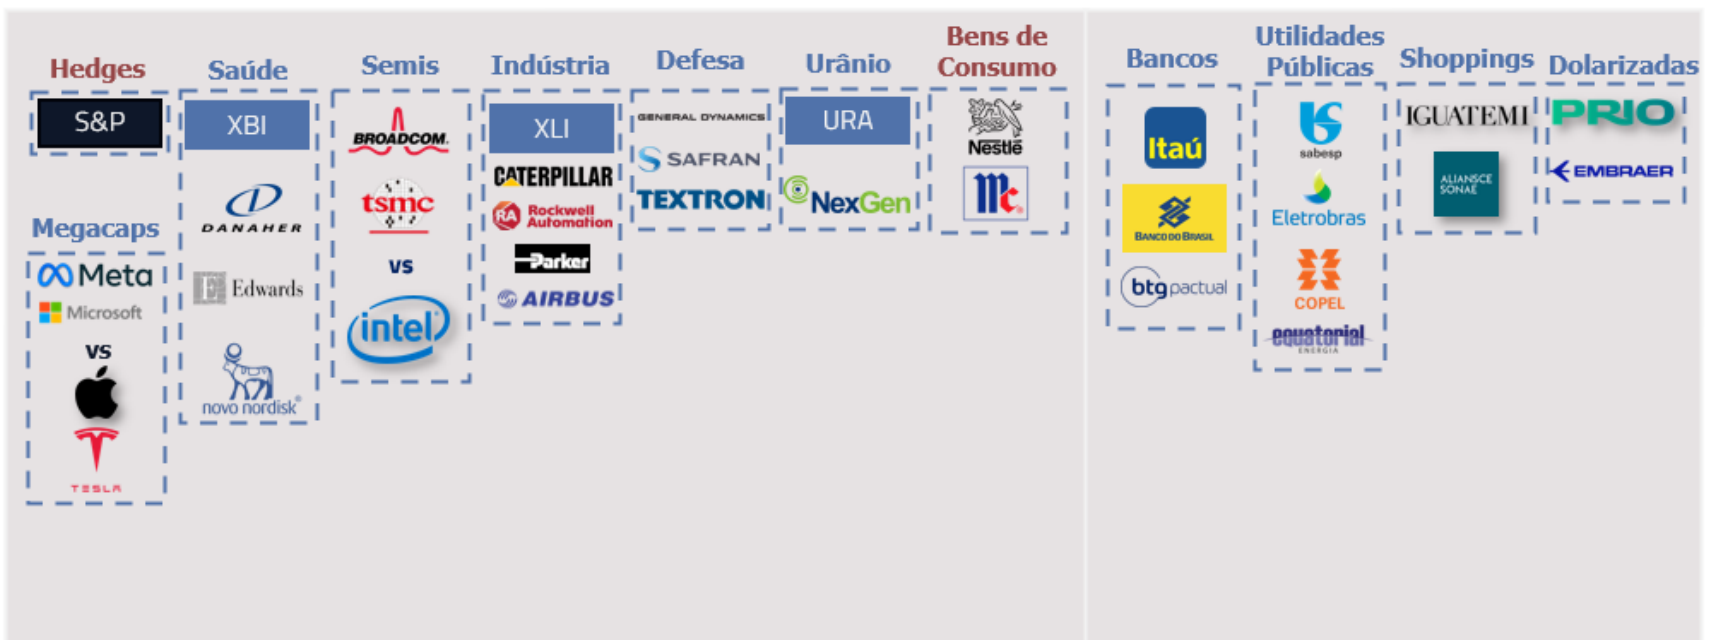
Hedges

S&P

Megacaps

Meta
Microsoft
VS
TESLA

Saúde

XBI
DANAHER
Edwards
novo nordisk

Semis

BROADCOM
tsmc
VS
intel

Indústria

XLI
CATERPILLAR
Rockwell Automation
Parker
AIRBUS

Defesa

GENERAL DYNAMICS
SAFRAN
TEXTRON

Urânio

URA
NexGen

Bens de Consumo

Nestlé

Bancos

Itaú
BANCO DO BRASIL
btg pactual

Utilidades Públicas

sabesp
Eletrobras
COPEL
equatorial ENERGIA

Shoppings

IGUATEMI
ALIANSCE SONAE

Dolarizadas

PRIO
EMBRAER